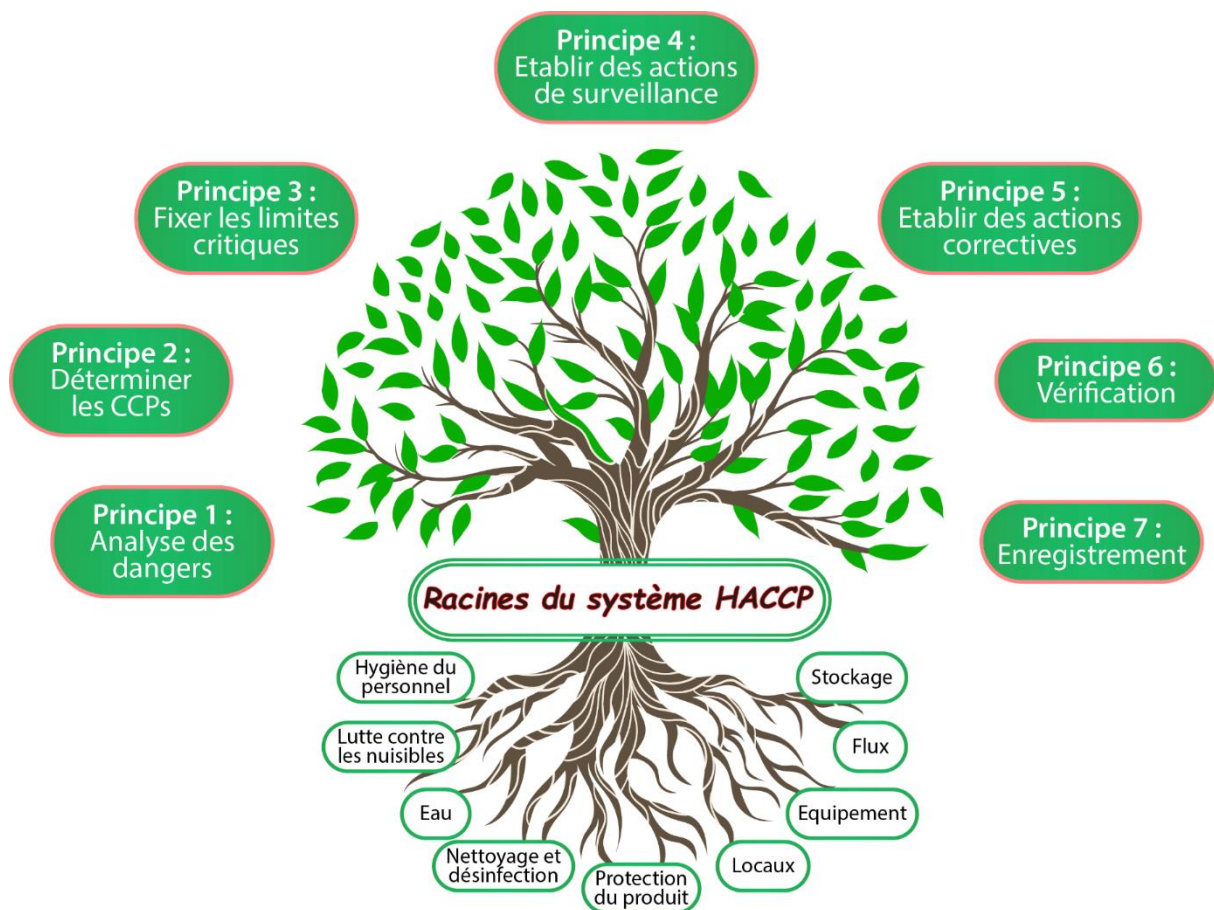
Principe 4 :
Etablir des actions de surveillance

Principe 3 :
Fixer les limites critiques

Principe 5 :
Etablir des actions correctives

Principe 2 :
Déterminer les CCPs

Principe 6 :
Vérification

Principe 1 :
Analyse des dangers

Principe 7 :
Enregistrement

Racines du système HACCP

Hygiène du personnel

Lutte contre les nuisibles

Eau

Nettoyage et désinfection

Protection du produit

Locaux

Equipement

Flux

Stockage